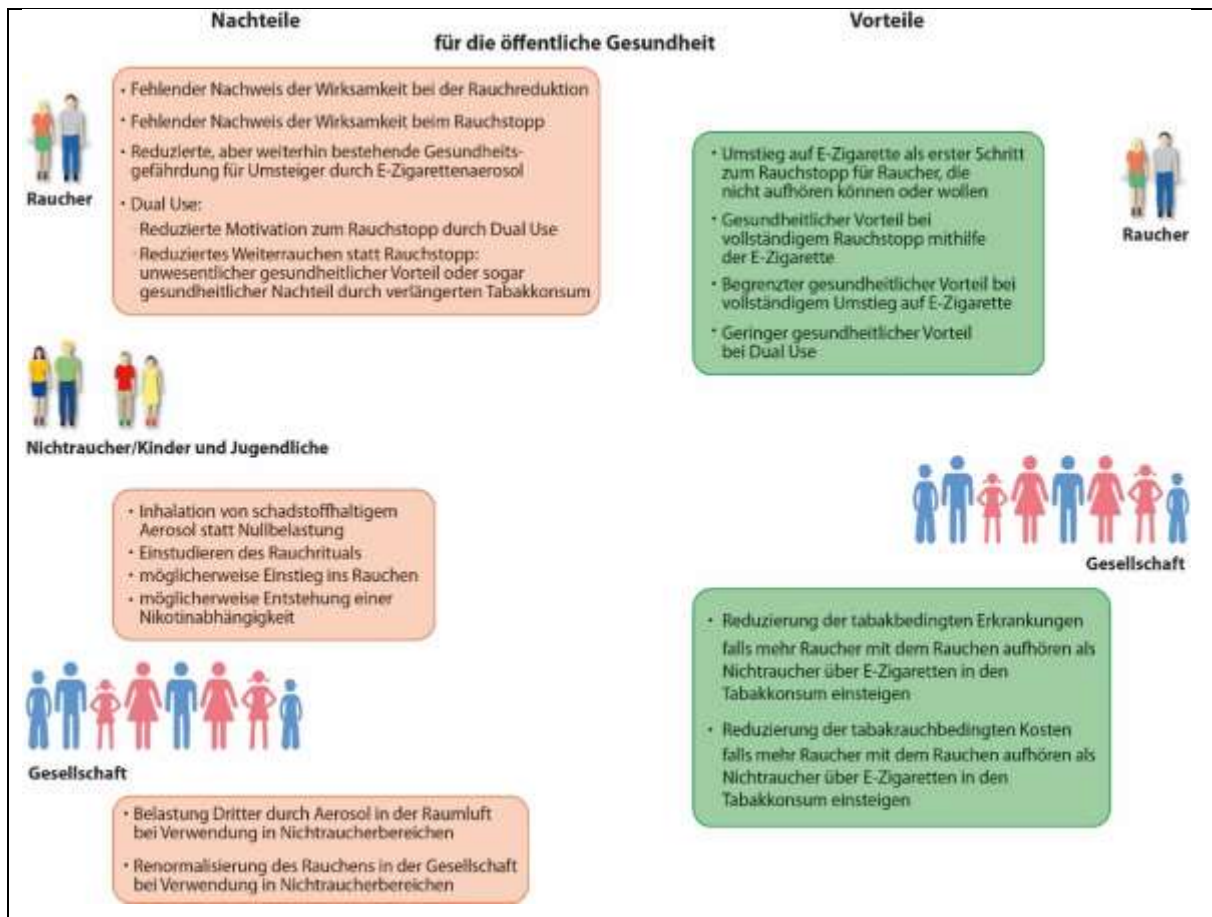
Nachteile

Vorteile

für die öffentliche Gesundheit

Raucher

• Fehlender Nachweis der Wirksamkeit bei der Rauchreduktion
• Fehlender Nachweis der Wirksamkeit beim Rauchstopp
• Reduzierte, aber weiterhin bestehende Gesundheitsgefährdung für Umsteiger durch E-Zigarettenaerosol
• Dual Use:
Reduzierte Motivation zum Rauchstopp durch Dual Use
Reduziertes Weiterrauchen statt Rauchstopp: unwesentlicher gesundheitlicher Vorteil oder sogar gesundheitlicher Nachteil durch verlängerten Tabakkonsum

Nichtraucher/Kinder und Jugendliche

• Inhalation von schadstoffhaltigem Aerosol statt Nullbelastung
• Einstudieren des Rauchrituals
• möglicherweise Einstieg ins Rauchen
• möglicherweise Entstehung einer Nikotinabhängigkeit

Gesellschaft

• Belastung Dritter durch Aerosol in der Raumluft bei Verwendung in Nichtraucherbereichen
• Renormalisierung des Rauchens in der Gesellschaft bei Verwendung in Nichtraucherbereichen

• Umstieg auf E-Zigarette als erster Schritt zum Rauchstopp für Raucher, die nicht aufhören können oder wollen
• Gesundheitlicher Vorteil bei vollständigem Rauchstopp mithilfe der E-Zigarette
• Begrenzter gesundheitlicher Vorteil bei vollständigem Umstieg auf E-Zigarette
• Geringer gesundheitlicher Vorteil bei Dual Use

Raucher

Gesellschaft

• Reduzierung der tabakbedingten Erkrankungen falls mehr Raucher mit dem Rauchen aufhören als Nichtraucher über E-Zigaretten in den Tabakkonsum einsteigen
• Reduzierung der tabakrauchbedingten Kosten falls mehr Raucher mit dem Rauchen aufhören als Nichtraucher über E-Zigaretten in den Tabakkonsum einsteigen